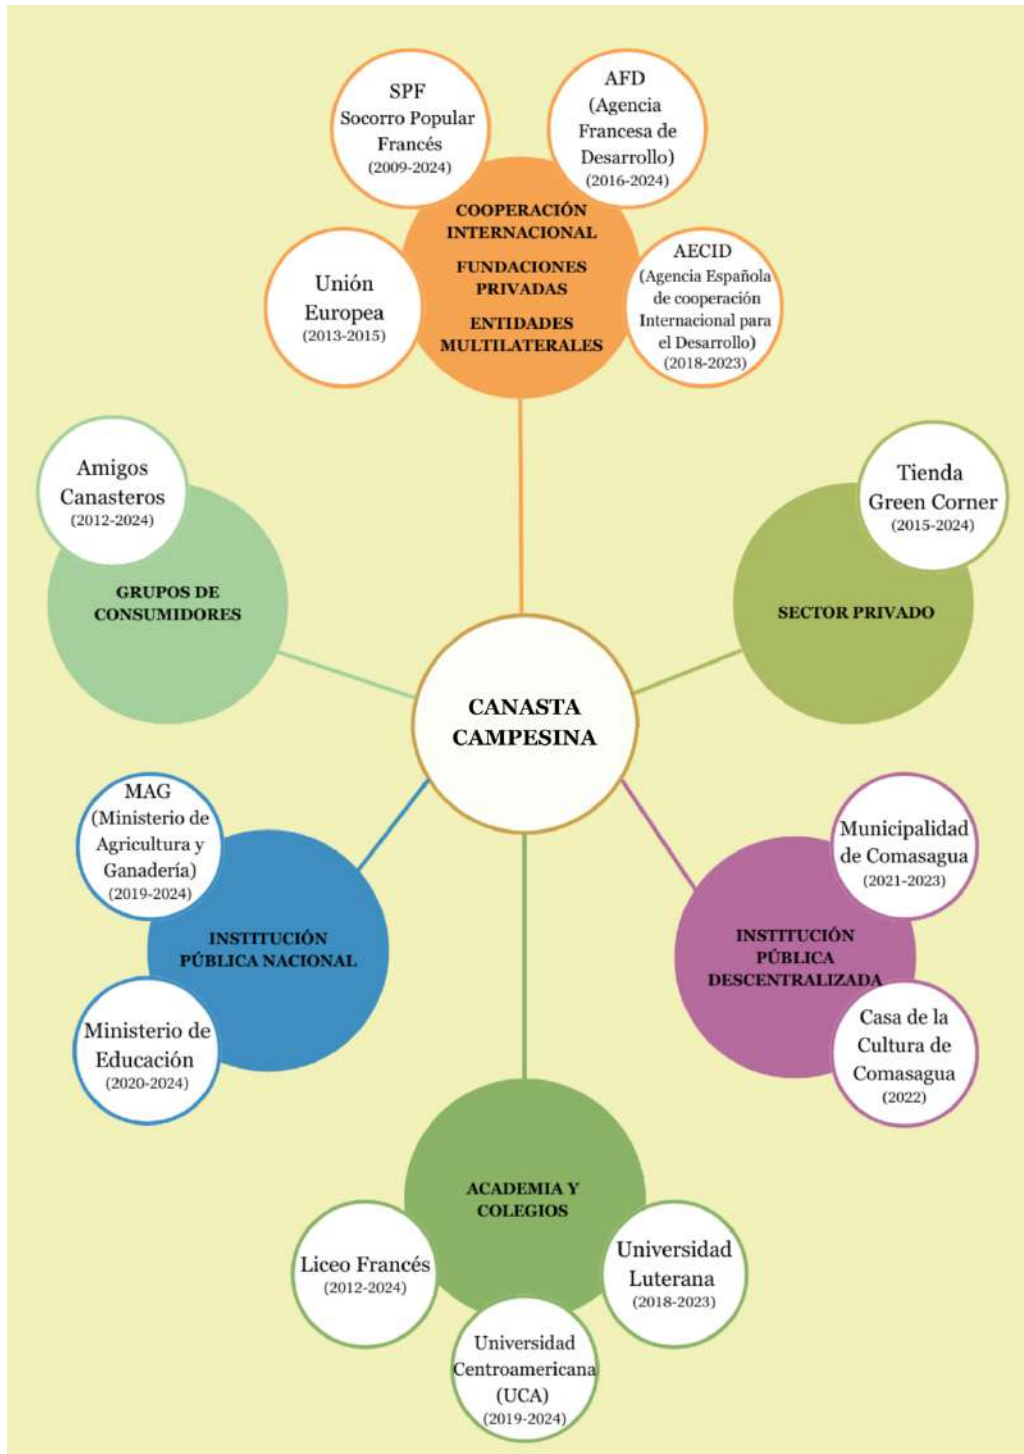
SPF
Socorro Popular Francés
(2009-2024)

AFD
(Agencia Francesa de Desarrollo)
(2016-2024)

COOPERACIÓN INTERNACIONAL

FUNDACIONES PRIVADAS

ENTIDADES MULTILATERALES

Unión Europea
(2013-2015)

AECID
(Agencia Española de cooperación Internacional para el Desarrollo)
(2018-2023)

Amigos Canasteros
(2012-2024)

GRUPOS DE CONSUMIDORES

Tienda Green Corner
(2015-2024)

SECTOR PRIVADO

CANASTA CAMPESINA

MAG
(Ministerio de Agricultura y Ganadería)
(2019-2024)

INSTITUCIÓN PÚBLICA NACIONAL

Ministerio de Educación
(2020-2024)

Municipalidad de Comasagua
(2021-2023)

INSTITUCIÓN PÚBLICA DESCENTRALIZADA

Casa de la Cultura de Comasagua
(2022)

ACADEMIA Y COLEGIOS

Liceo Francés
(2012-2024)

Universidad Luterana
(2018-2023)

Universidad Centroamericana (UCA)
(2019-2024)